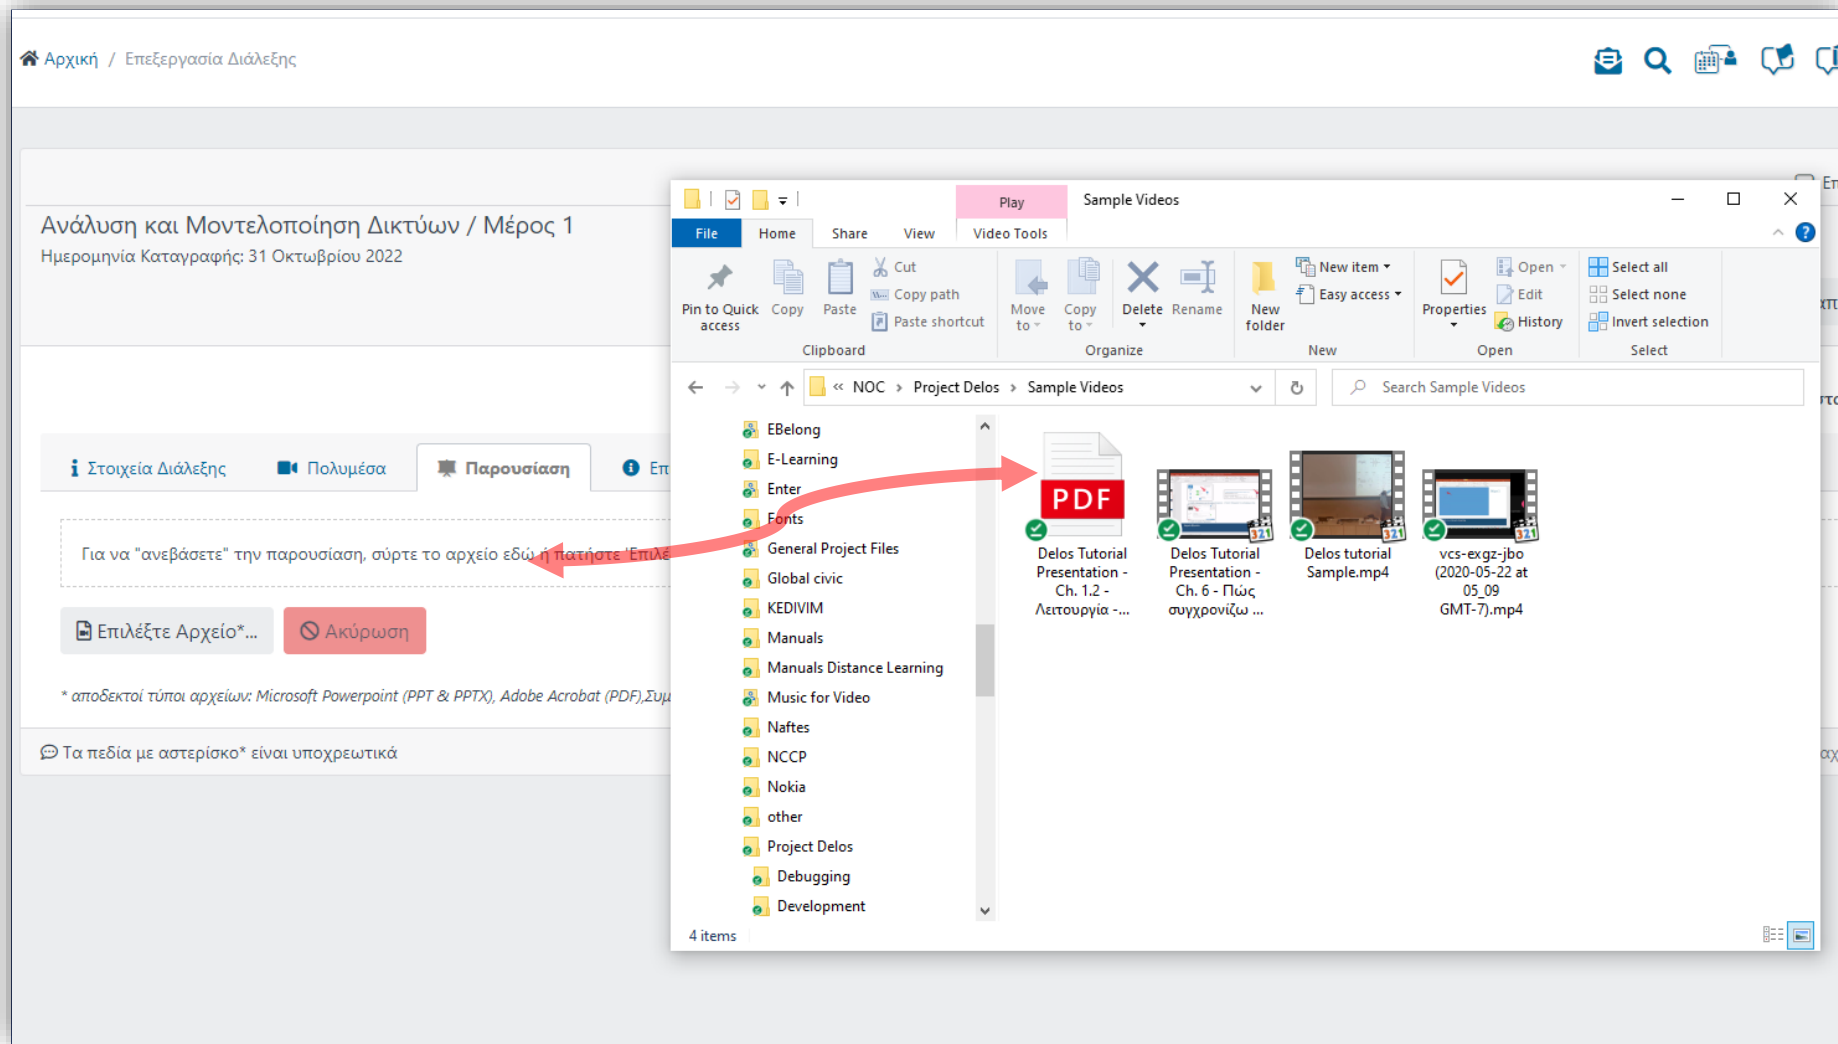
Αρχική / Επεξεργασία Διάλεξης

Ανάλυση και Μοντελοποίηση Δικτύων / Μέρος 1
Ημερομηνία Καταγραφής: 31 Οκτωβρίου 2022

Στοιχεία Διάλεξης | Πολυμέσα | Παρουσίαση | Επ

Για να "ανεβάσετε" την παρουσίαση, σύρτε το αρχείο εδώ ή πατήστε 'Επιλέ

Επιλέξτε Αρχείο*... Ακύρωση

* αποδεκτοί τύποι αρχείων: Microsoft Powerpoint (PPT & PPTX), Adobe Acrobat (PDF),Συμ

Τα πεδία με αστερίσκο* είναι υποχρεωτικά

Play Sample Videos
File Home Share View Video Tools
Pin to Quick access Copy Paste Cut Copy path Paste shortcut Clipboard
Move to Copy to Delete Rename Organize
New folder New item Easy access New
Properties Open Edit History Open
Select all Select none Invert selection Select

« NOC › Project Delos › Sample Videos
Search Sample Videos

EBelong
E-Learning
Enter
Fonts
General Project Files
Global civic
KEDIVIM
Manuals
Manuals Distance Learning
Music for Video
Naftes
NCCP
Nokia
other
Project Delos
Debugging
Development

PDF
Delos Tutorial Presentation - Ch. 1.2 - Λειτουργία -...
Delos Tutorial Presentation - Ch. 6 - Πώς συγχρονίζω ...
Delos tutorial Sample.mp4
vcs-exgz-jbo (2020-05-22 at 05_09 GMT-7).mp4

4 items